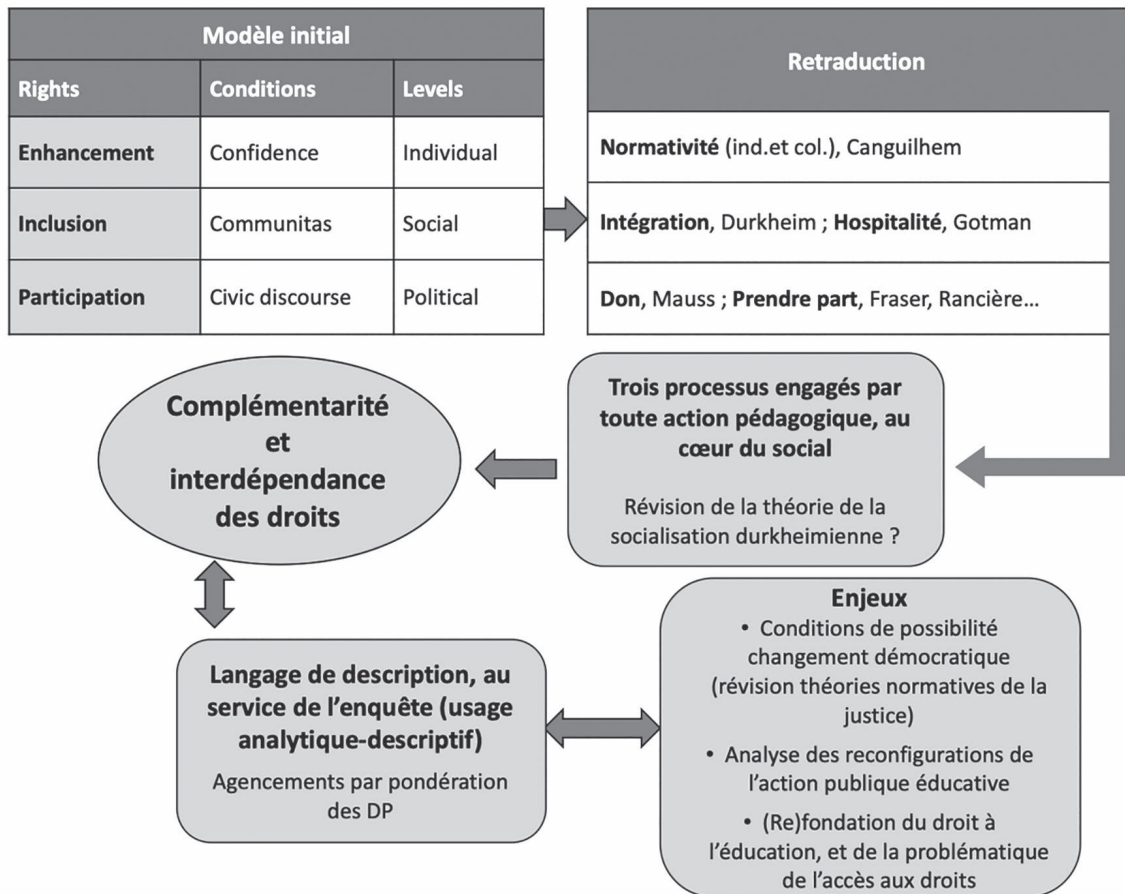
| Modèle initial | | |
|---|---|---|
| **Rights** | **Conditions** | **Levels** |
| **Enhancement** | Confidence | Individual |
| **Inclusion** | Communitas | Social |
| **Participation** | Civic discourse | Political |

| Retraduction |
|---|
| **Normativité** (ind.et col.), Canguilhem |
| **Intégration**, Durkheim ; **Hospitalité**, Gotman |
| **Don**, Mauss ; **Prendre part**, Fraser, Rancière… |

**Trois processus engagés par toute action pédagogique, au cœur du social**

Révision de la théorie de la socialisation durkheimienne ?

**Complémentarité et interdépendance des droits**

**Langage de description, au service de l'enquête (usage analytique-descriptif)**

Agencements par pondération des DP

**Enjeux**
• Conditions de possibilité changement démocratique (révision théories normatives de la justice)
• Analyse des reconfigurations de l'action publique éducative
• (Re)fondation du droit à l'éducation, et de la problématique de l'accès aux droits